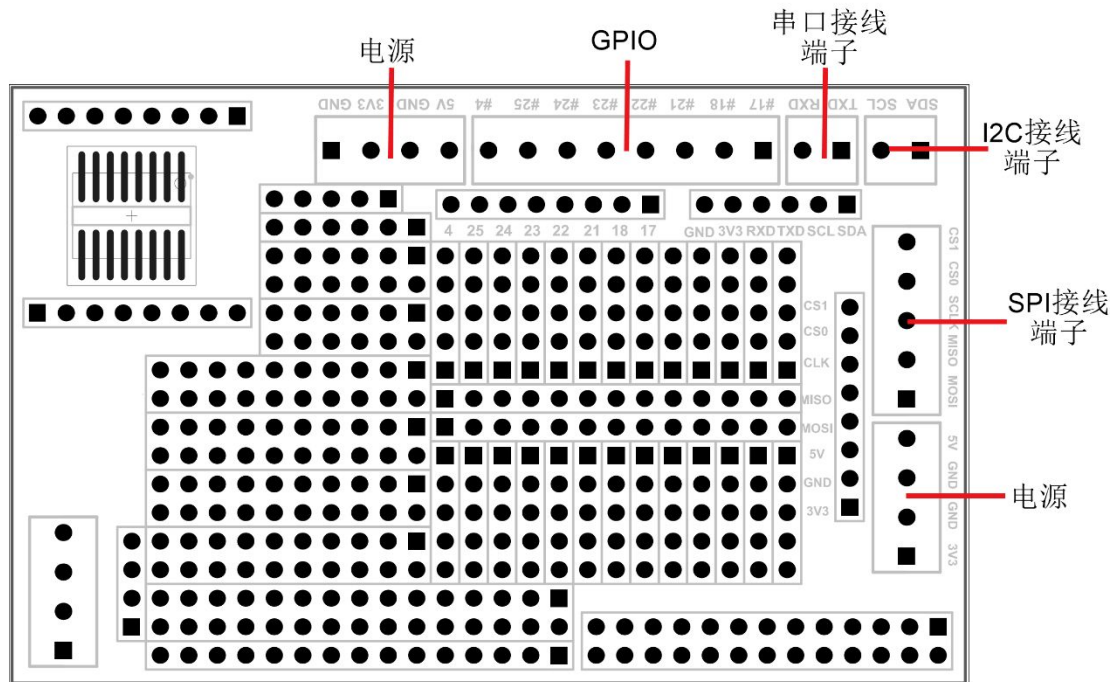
电源

GPIO

串口接线端子

I2C接线端子

SPI接线端子

电源

GND 3V3 GND 5V

#4 #25 #24 #23 #22 #21 #18 #17

RXD TXD

SCL SDA

4 25 24 23 22 21 18 17

GND 3V3 RXD TXD SCL SDA

CS1 CS0 CLK MISO MOSI 5V GND 3V3

CS1 CS0 SCLK MISO MOSI

5V GND GND 3V3